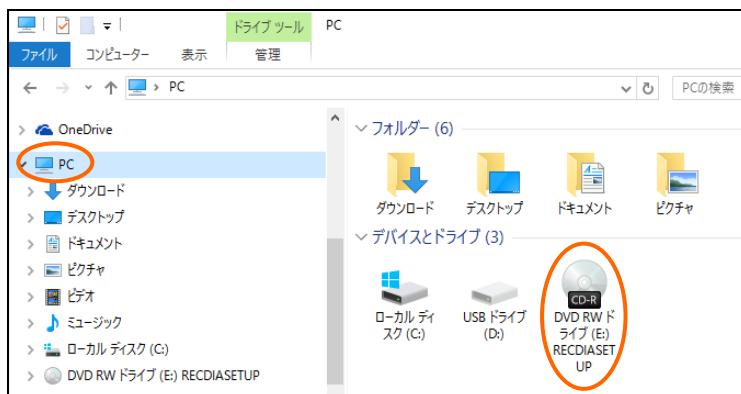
ドライブ ツール PC

ファイル コンピューター 表示 管理

← → ∨ ↑ PC ∨ ↻ PCの検索

> OneDrive
∨ PC
> ダウンロード
> デスクトップ
> ドキュメント
> ピクチャ
> ビデオ
> ミュージック
> ローカル ディスク (C:)
> DVD RW ドライブ (E:) RECDIASETUP

∨ フォルダー (6)

ダウンロード
デスクトップ
ドキュメント
ピクチャ

∨ デバイスとドライブ (3)

ローカル ディスク (C:)
USB ドライブ (D:)
CD-R
DVD RW ドライブ (E:) RECDIASETUP